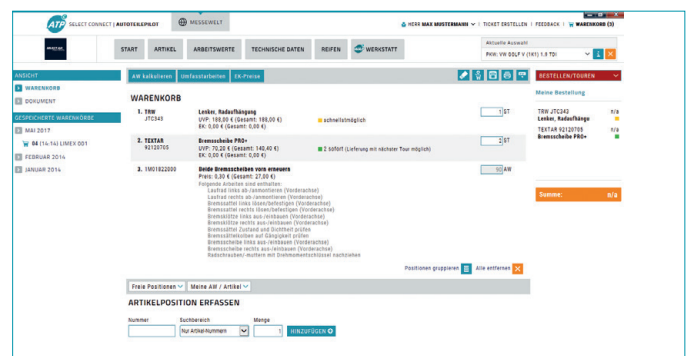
ATP SELECT CONNECT | AUTOTEILEPILOT MESSEWELT

HERR MAX MUSTERMANN | TICKET ERSTELLEN | FEEDBACK | WARENKORB (3)

START ARTIKEL ARBEITSWERTE TECHNISCHE DATEN REIFEN WERKSTATT

Aktuelle Auswahl
PKW: VW GOLF V (1K1) 1.9 TDI

ANSICHT
WARENKORB
DOKUMENT

GESPEICHERTE WARENKÖRBE
MAI 2017
04 (14:14) LIMEX 001
FEBRUAR 2014
JANUAR 2014

AW kalkulieren Umfassarbeiten EK-Preise

WARENKORB

1. TRW JTC343
Lenker, Radaufhängung
UVP: 188,00 € (Gesamt: 188,00 €)
EK: 0,00 € (Gesamt: 0,00 €)
schnellstmöglich
1 ST

2. TEXTAR 92120705
Bremsscheibe PRO+
UVP: 70,20 € (Gesamt: 140,40 €)
EK: 0,00 € (Gesamt: 0,00 €)
2 sofort (Lieferung mit nächster Tour möglich)
2 ST

3. 1M01822000
Beide Bremsscheiben vorn erneuern
Preis: 0,30 € (Gesamt: 27,00 €)
Folgende Arbeiten sind enthalten:
Laufrad links ab-/anmontieren (Vorderachse)
Laufrad rechts ab-/anmontieren (Vorderachse)
Bremssattel links lösen/befestigen (Vorderachse)
Bremssattel rechts lösen/befestigen (Vorderachse)
Bremsklötze links aus-/einbauen (Vorderachse)
Bremsklötze rechts aus-/einbauen (Vorderachse)
Bremssattel Zustand und Dichtheit prüfen
Bremssattelkolben auf Gängigkeit prüfen
Bremsscheibe links aus-/einbauen (Vorderachse)
Bremsscheibe rechts aus-/einbauen (Vorderachse)
Radschrauben/-muttern mit Drehmomentschlüssel nachziehen
90 AW

Positionen gruppieren Alle entfernen

Freie Positionen Meine AW / Artikel

ARTIKELPOSITION ERFASSEN

Nummer Suchbereich Menge
Nur Artikel-Nummern 1 HINZUFÜGEN

BESTELLEN/TOUREN

Meine Bestellung

TRW JTC343 n/a
Lenker, Radaufhängung
TEXTAR 92120705 n/a
Bremsscheibe PRO+

Summe: n/a